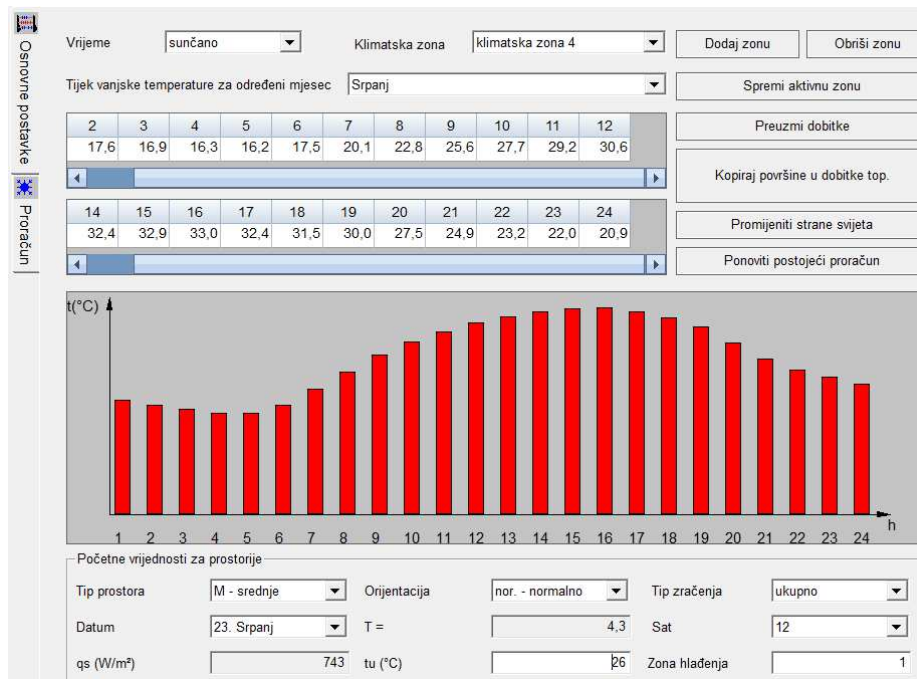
Osnovne postavke
Proračun

Vrijeme sunčano
Klimatska zona klimatska zona 4
Dodaj zonu
Obriši zonu
Tijek vanjske temperature za određeni mjesec Srpanj
Spremi aktivnu zonu

| 2 | 3 | 4 | 5 | 6 | 7 | 8 | 9 | 10 | 11 | 12 |
|---|---|---|---|---|---|---|---|---|---|---|
| 17,6 | 16,9 | 16,3 | 16,2 | 17,5 | 20,1 | 22,8 | 25,6 | 27,7 | 29,2 | 30,6 |

Preuzmi dobitke
Kopiraj površine u dobitke top.

| 14 | 15 | 16 | 17 | 18 | 19 | 20 | 21 | 22 | 23 | 24 |
|---|---|---|---|---|---|---|---|---|---|---|
| 32,4 | 32,9 | 33,0 | 32,4 | 31,5 | 30,0 | 27,5 | 24,9 | 23,2 | 22,0 | 20,9 |

Promijeniti strane svijeta
Ponoviti postojeći proračun

t(°C)
1 2 3 4 5 6 7 8 9 10 11 12 13 14 15 16 17 18 19 20 21 22 23 24 h

Početne vrijednosti za prostorije
Tip prostora M - srednje
Orijentacija nor. - normalno
Tip zračenja ukupno
Datum 23. Srpanj
T = 4,3
Sat 12
qs (W/m²) 743
tu (°C) 26
Zona hlađenja 1